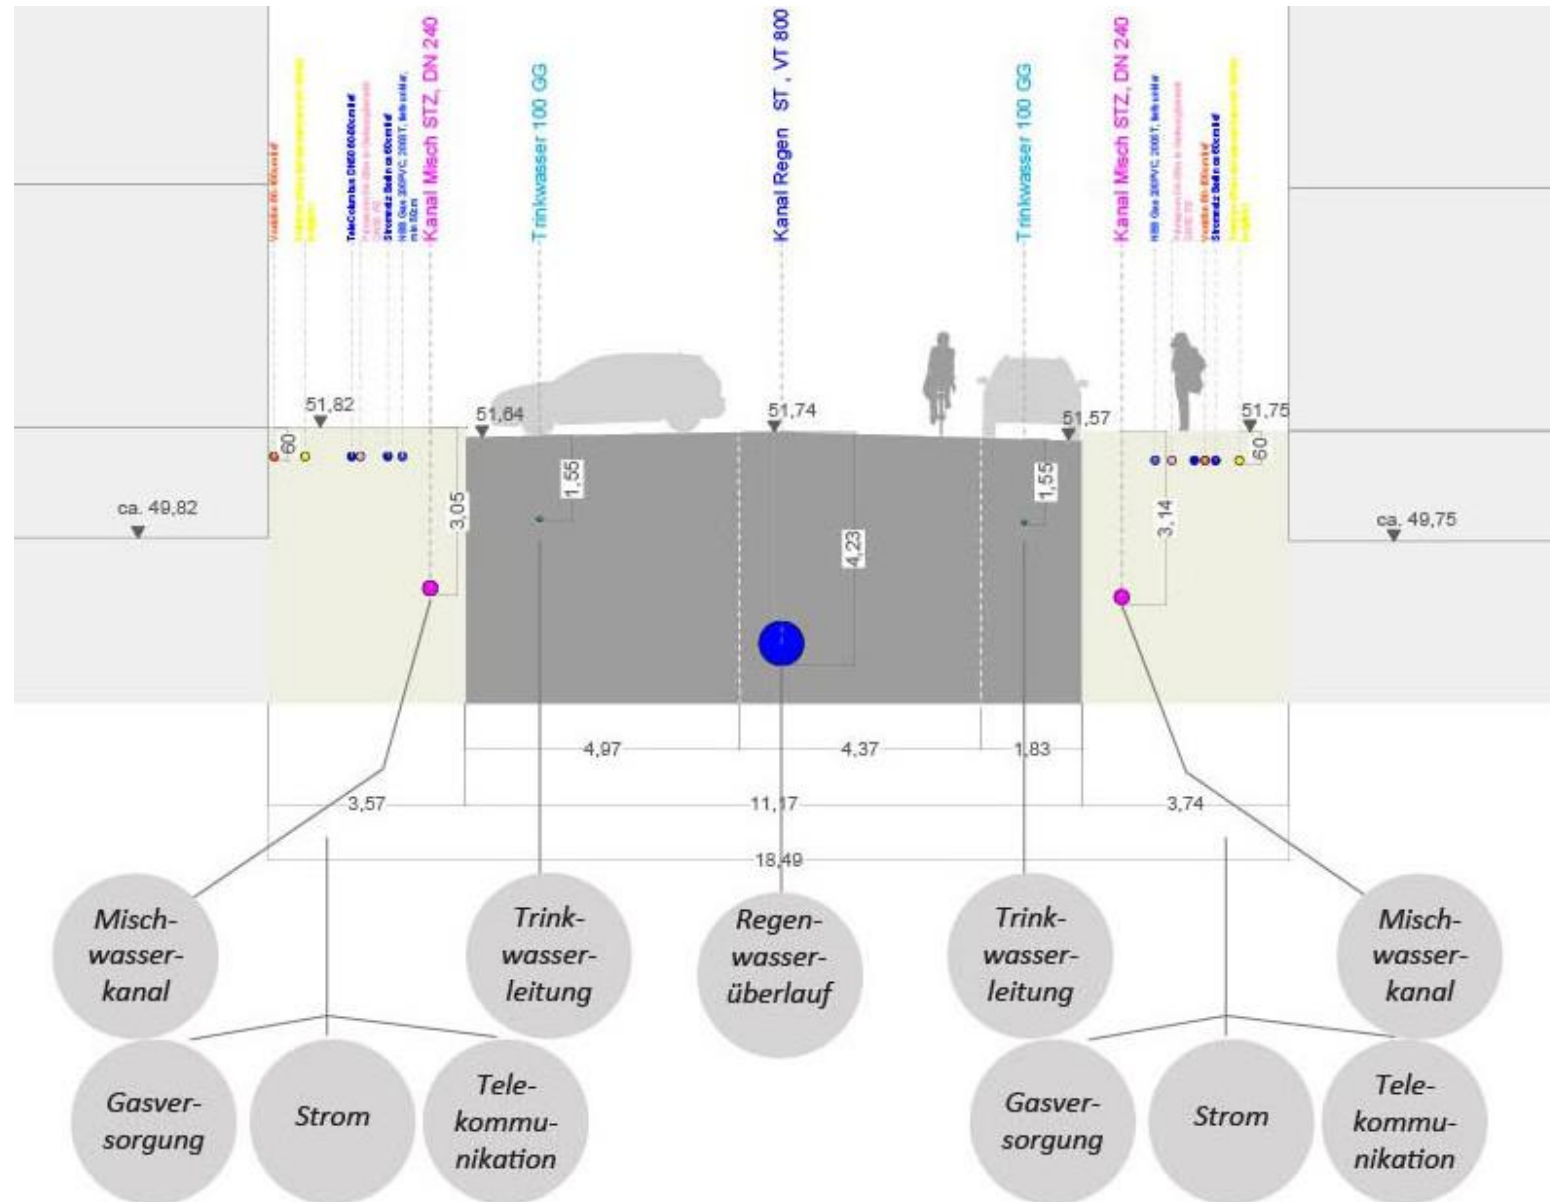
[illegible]
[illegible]
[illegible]
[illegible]
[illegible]
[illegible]
Kanal Misch STZ, DN 240
Trinkwasser 100 GG
Kanal Regen ST , VT 800
Trinkwasser 100 GG
Kanal Misch STZ, DN 240
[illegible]
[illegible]
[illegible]
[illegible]
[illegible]

51,82
51,64
51,74
51,57
51,75
60
60
ca. 49,82
ca. 49,75
3,05
1,55
4,23
1,55
3,14
4,97
4,37
1,83
3,57
11,17
3,74
18,49

Mischwasserkanal
Trinkwasserleitung
Regenwasserüberlauf
Trinkwasserleitung
Mischwasserkanal
Gasversorgung
Strom
Telekommunikation
Gasversorgung
Strom
Telekommunikation